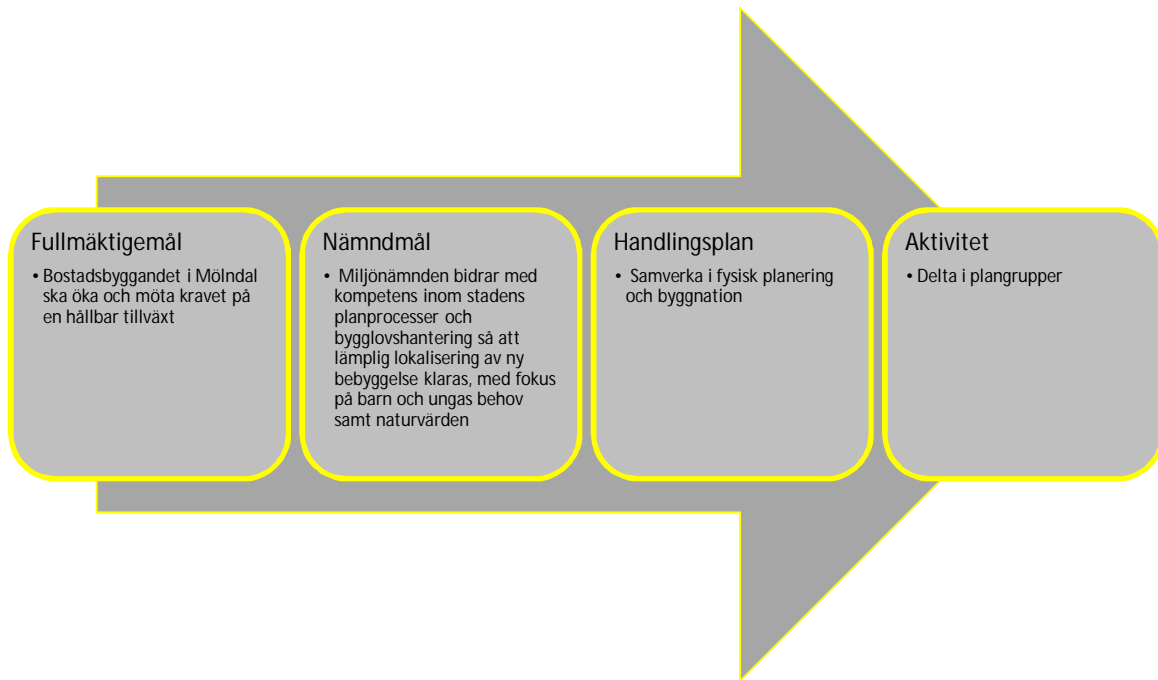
Fullmäktigemål

• Bostadsbyggandet i Mölndal ska öka och möta kravet på en hållbar tillväxt

Nämndmål

• Miljönämnden bidrar med kompetens inom stadens planprocesser och bygglovshantering så att lämplig lokalisering av ny bebyggelse klaras, med fokus på barn och ungas behov samt naturvärden

Handlingsplan

• Samverka i fysisk planering och byggnation

Aktivitet

• Delta i plangrupper